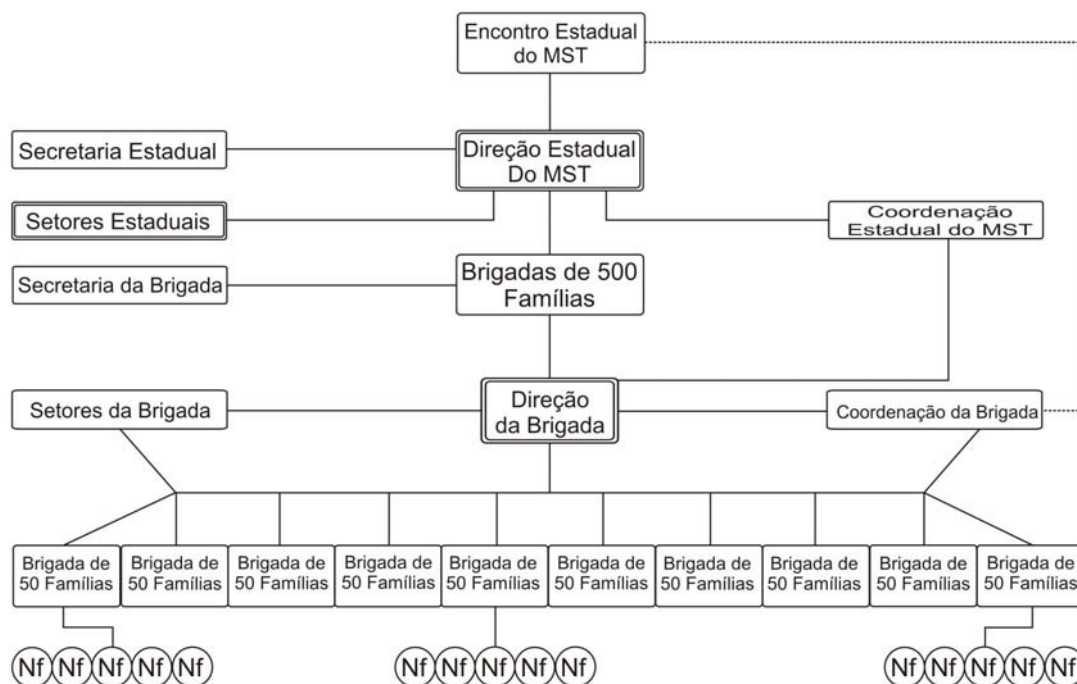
Encontro Estadual do MST

Secretaria Estadual

Direção Estadual Do MST

Setores Estaduais

Coordenação Estadual do MST

Secretaria da Brigada

Brigadas de 500 Famílias

Setores da Brigada

Direção da Brigada

Coordenação da Brigada

Brigada de 50 Famílias

Brigada de 50 Famílias

Brigada de 50 Famílias

Brigada de 50 Famílias

Brigada de 50 Famílias

Brigada de 50 Famílias

Brigada de 50 Famílias

Brigada de 50 Famílias

Brigada de 50 Famílias

Brigada de 50 Famílias

Nf Nf Nf Nf Nf

Nf Nf Nf Nf Nf

Nf Nf Nf Nf Nf